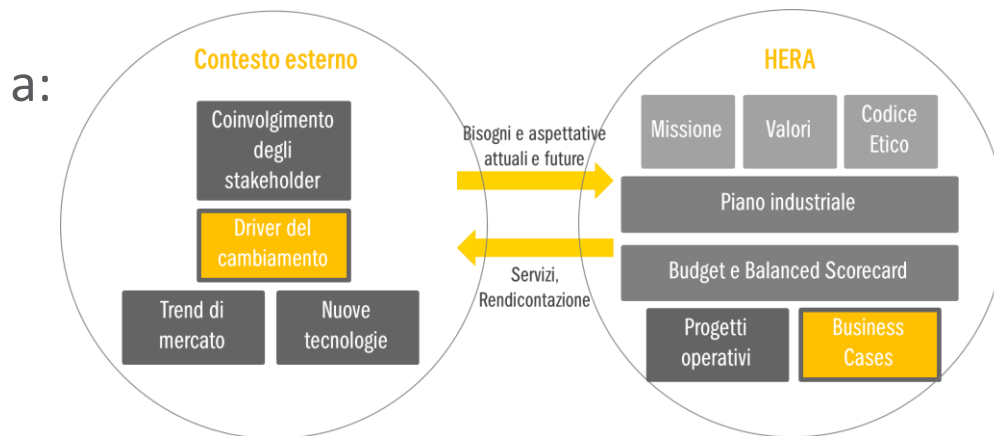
a:

Contesto esterno

Coinvolgimento degli stakeholder

Driver del cambiamento

Trend di mercato

Nuove tecnologie

Bisogni e aspettative attuali e future

Servizi, Rendicontazione

HERA

Missione

Valori

Codice Etico

Piano industriale

Budget e Balanced Scorecard

Progetti operativi

Business Cases